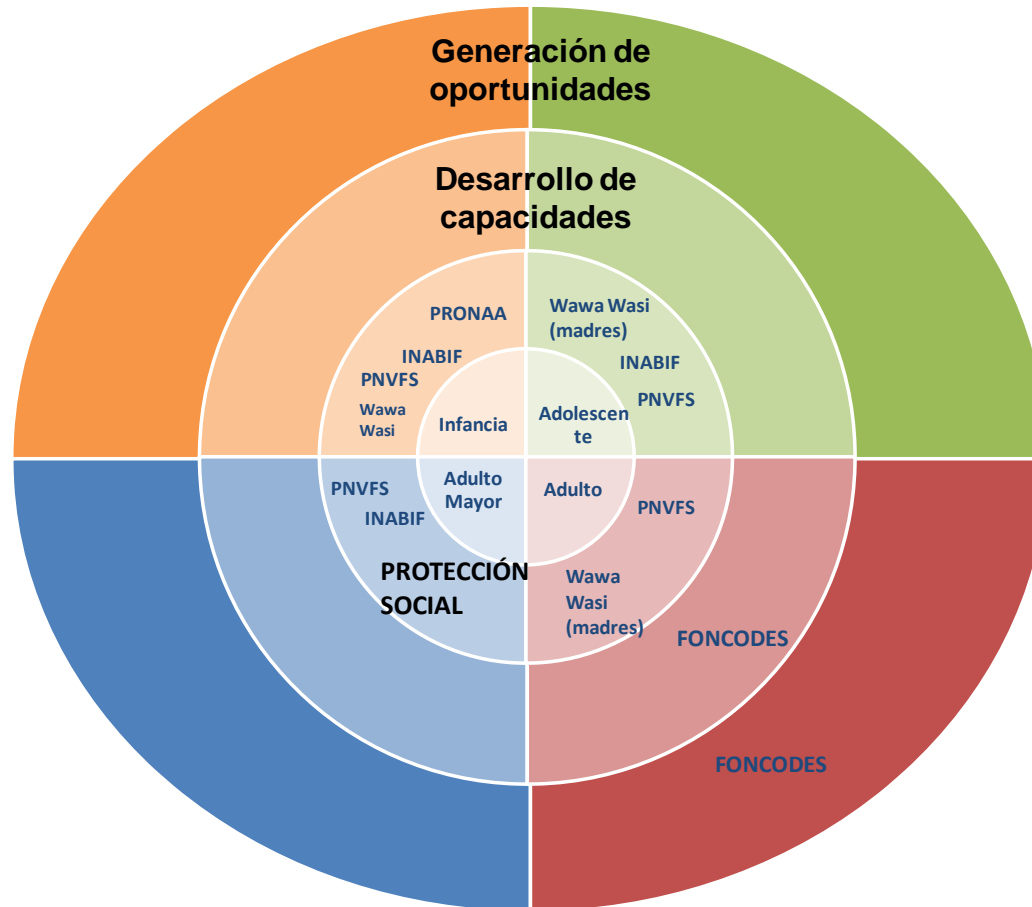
Generación de oportunidades

Desarrollo de capacidades

PRONAA

INABIF

PNVFS

Wawa Wasi

Infancia

Wawa Wasi (madres)

INABIF

PNVFS

Adolescen te

PNVFS

INABIF

Adulto Mayor

Adulto

PNVFS

PROTECCIÓN SOCIAL

Wawa Wasi (madres)

FONCODES

FONCODES